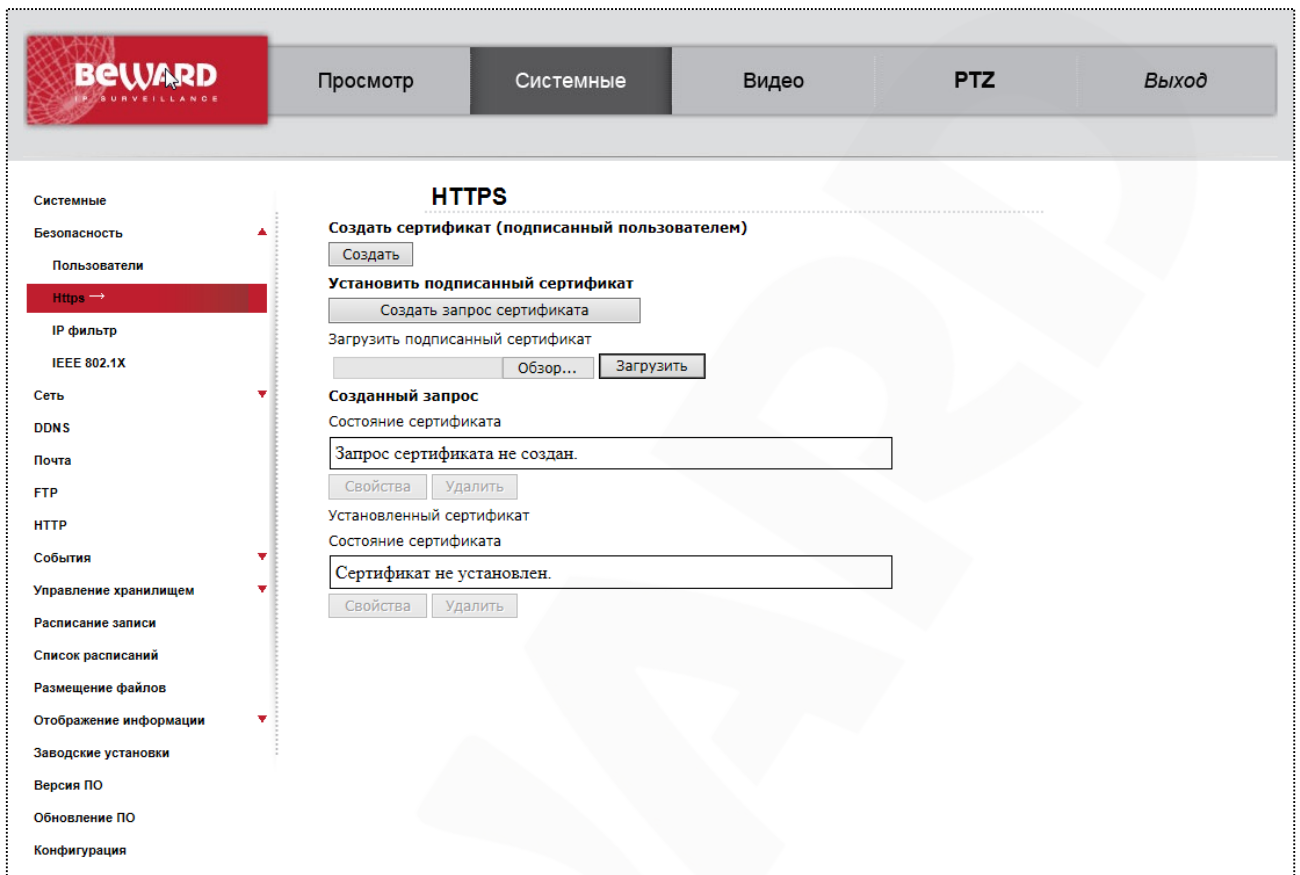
BEWARD
IP SURVEILLANCE

Просмотр
Системные
Видео
PTZ
Выход

Системные
Безопасность
Пользователи
Https →
IP фильтр
IEEE 802.1X
Сеть
DDNS
Почта
FTP
HTTP
События
Управление хранилищем
Расписание записи
Список расписаний
Размещение файлов
Отображение информации
Заводские установки
Версия ПО
Обновление ПО
Конфигурация

HTTPS

Создать сертификат (подписанный пользователем)
Создать

Установить подписанный сертификат
Создать запрос сертификата
Загрузить подписанный сертификат
Обзор...
Загрузить

Созданный запрос
Состояние сертификата
Запрос сертификата не создан.
Свойства
Удалить

Установленный сертификат
Состояние сертификата
Сертификат не установлен.
Свойства
Удалить